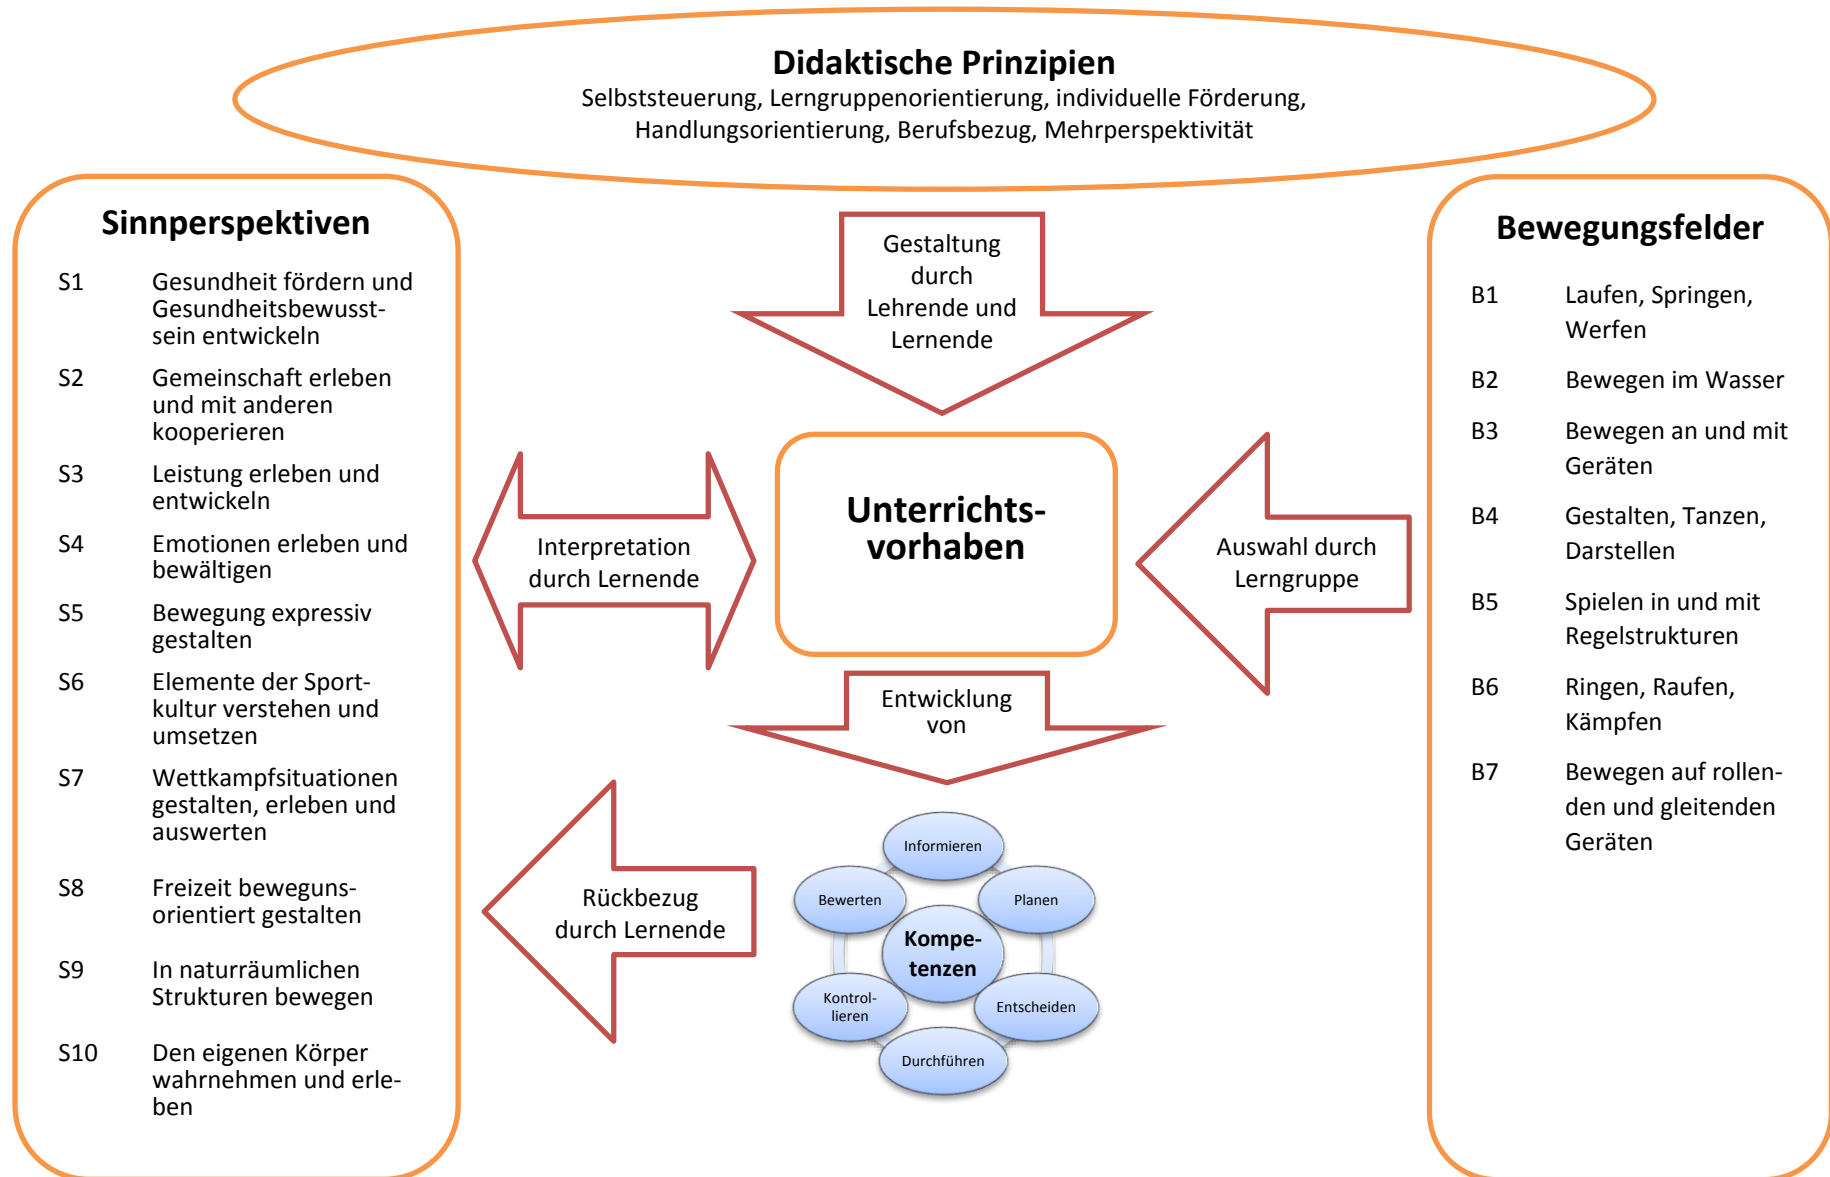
**Didaktische Prinzipien**
Selbststeuerung, Lerngruppenorientierung, individuelle Förderung, Handlungsorientierung, Berufsbezug, Mehrperspektivität

**Sinnperspektiven**

S1 Gesundheit fördern und Gesundheitsbewusstsein entwickeln

S2 Gemeinschaft erleben und mit anderen kooperieren

S3 Leistung erleben und entwickeln

S4 Emotionen erleben und bewältigen

S5 Bewegung expressiv gestalten

S6 Elemente der Sportkultur verstehen und umsetzen

S7 Wettkampfsituationen gestalten, erleben und auswerten

S8 Freizeit beweguns-orientiert gestalten

S9 In naturräumlichen Strukturen bewegen

S10 Den eigenen Körper wahrnehmen und erleben

Gestaltung durch Lehrende und Lernende

Interpretation durch Lernende

**Unterrichts-vorhaben**

Auswahl durch Lerngruppe

Entwicklung von

Rückbezug durch Lernende

Informieren

Bewerten

Planen

Kompe-tenzen

Kontrol-lieren

Entscheiden

Durchführen

**Bewegungsfelder**

B1 Laufen, Springen, Werfen

B2 Bewegen im Wasser

B3 Bewegen an und mit Geräten

B4 Gestalten, Tanzen, Darstellen

B5 Spielen in und mit Regelstrukturen

B6 Ringen, Raufen, Kämpfen

B7 Bewegen auf rollenden und gleitenden Geräten